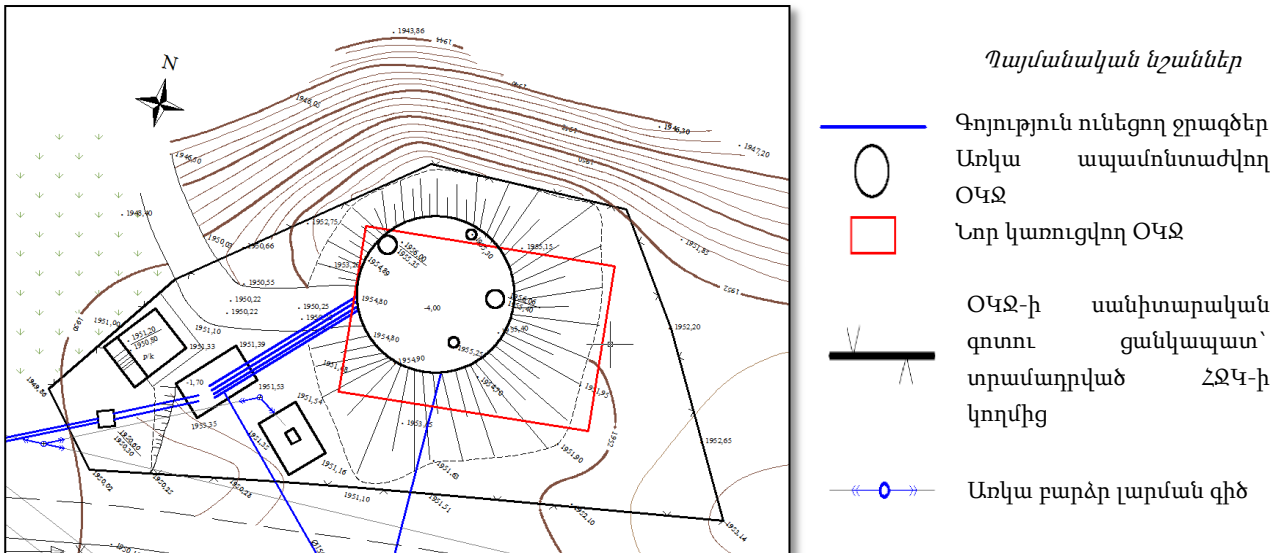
N

1943,86
1945,01
1946,60
1948,40
1950,03
1950,66
1950,55
1950,22
1950,22
1950,25
1951,00
1951,20
1950,90
p/k
1951,10
1953,33
1951,39
-1,70
1951,53
1953,35
1952,75
1953,70
1954,80
1954,80
1954,90
1955,25
1956,00
1955,15
1954,70
1951,60
1951,54
1951,16
1951,10
1951,51
1952,10
1951,60
1951,95
1952,20
1952,65
1953,14
1947,20
1946,30
1951,85
-4,00

Պայմանական նշաններ

Գոյություն ունեցող ջրագծեր

Առկա ապամոնտաժվող ՕՎՋ

Նոր կառուցվող ՕՎՋ

ՕՎՋ-ի սանիտարական գոտու ցանկապատ՝ տրամադրված ՀՋԿ-ի կողմից

Առկա բարձր լարման գիծ